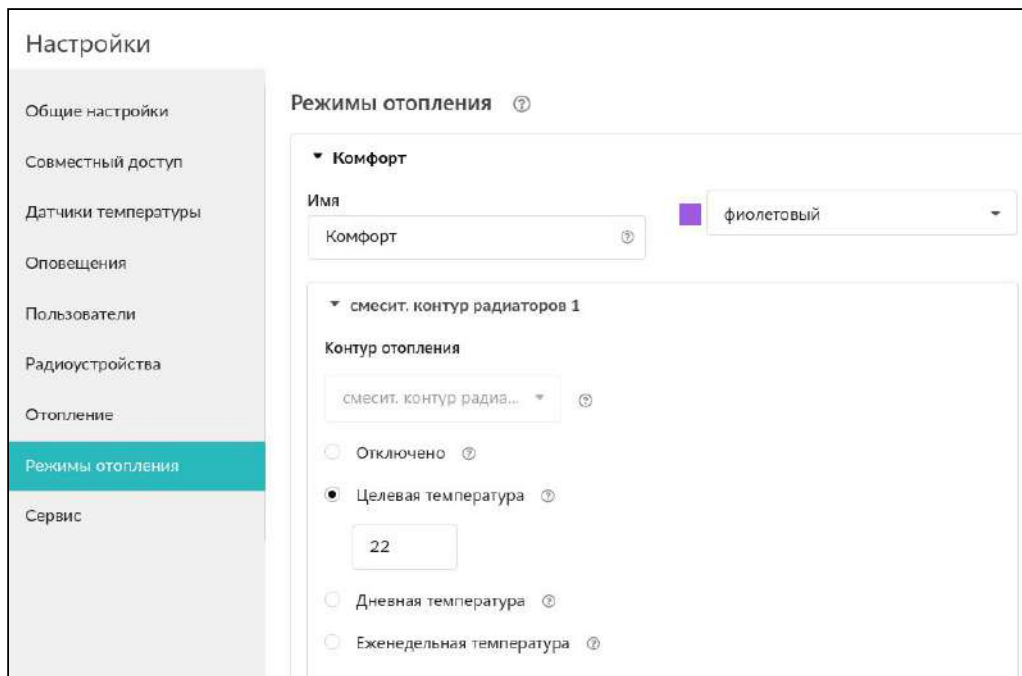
Настройки

Общие настройки

Совместный доступ

Датчики температуры

Оповещения

Пользователи

Радиоустройства

Отопление

Режимы отопления

Сервис

Режимы отопления ⑦

▾ Комфорт

Имя

Комфорт ⑦

фиолетовый ▾

▾ смесит. контур радиаторов 1

Контур отопления

смесит. контур радиа... ▾ ⑦

Отключено ⑦

Целевая температура ⑦

22

Дневная температура ⑦

Еженедельная температура ⑦